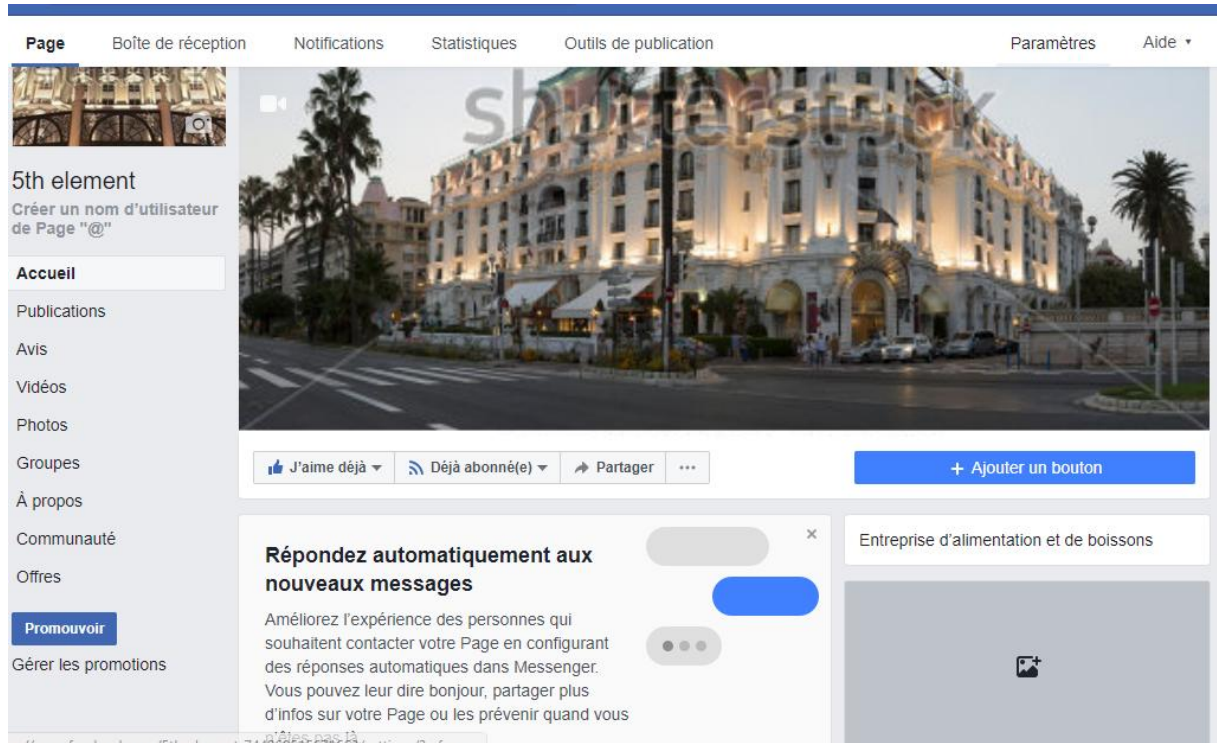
Page Boîte de réception Notifications Statistiques Outils de publication Paramètres Aide ▾

shutterstock

5th element
Créer un nom d'utilisateur de Page "@"

Accueil
Publications
Avis
Vidéos
Photos
Groupes
À propos
Communauté
Offres

Promouvoir
Gérer les promotions

J'aime déjà ▾ Déjà abonné(e) ▾ Partager ···

+ Ajouter un bouton

Répondez automatiquement aux nouveaux messages

Améliorez l'expérience des personnes qui souhaitent contacter votre Page en configurant des réponses automatiques dans Messenger. Vous pouvez leur dire bonjour, partager plus d'infos sur votre Page ou les prévenir quand vous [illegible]

Entreprise d'alimentation et de boissons